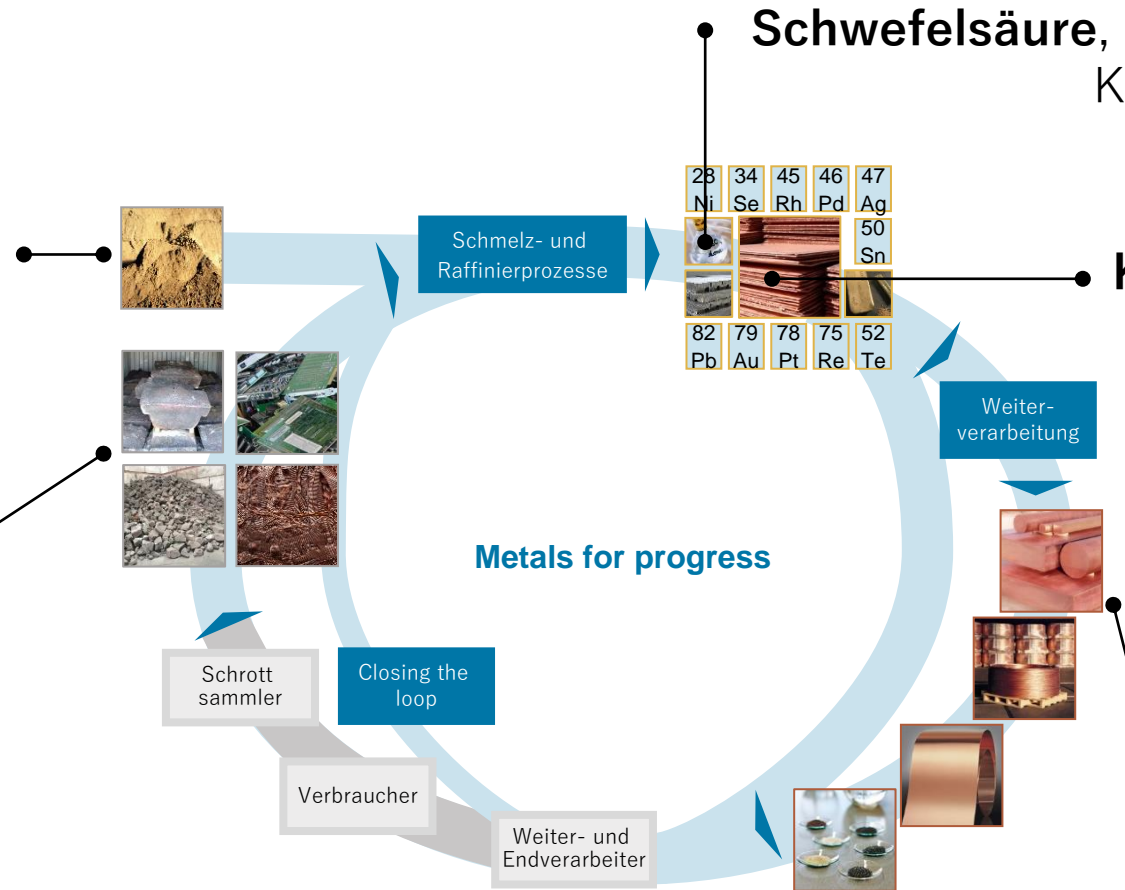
Schwefelsäure,
K

28 Ni | 34 Se | 45 Rh | 46 Pd | 47 Ag
50 Sn
82 Pb | 79 Au | 78 Pt | 75 Re | 52 Te

K

Schmelz- und Raffinierprozesse

Weiterverarbeitung

Metals for progress

Closing the loop

Schrott sammler

Verbraucher

Weiter- und Endverarbeiter